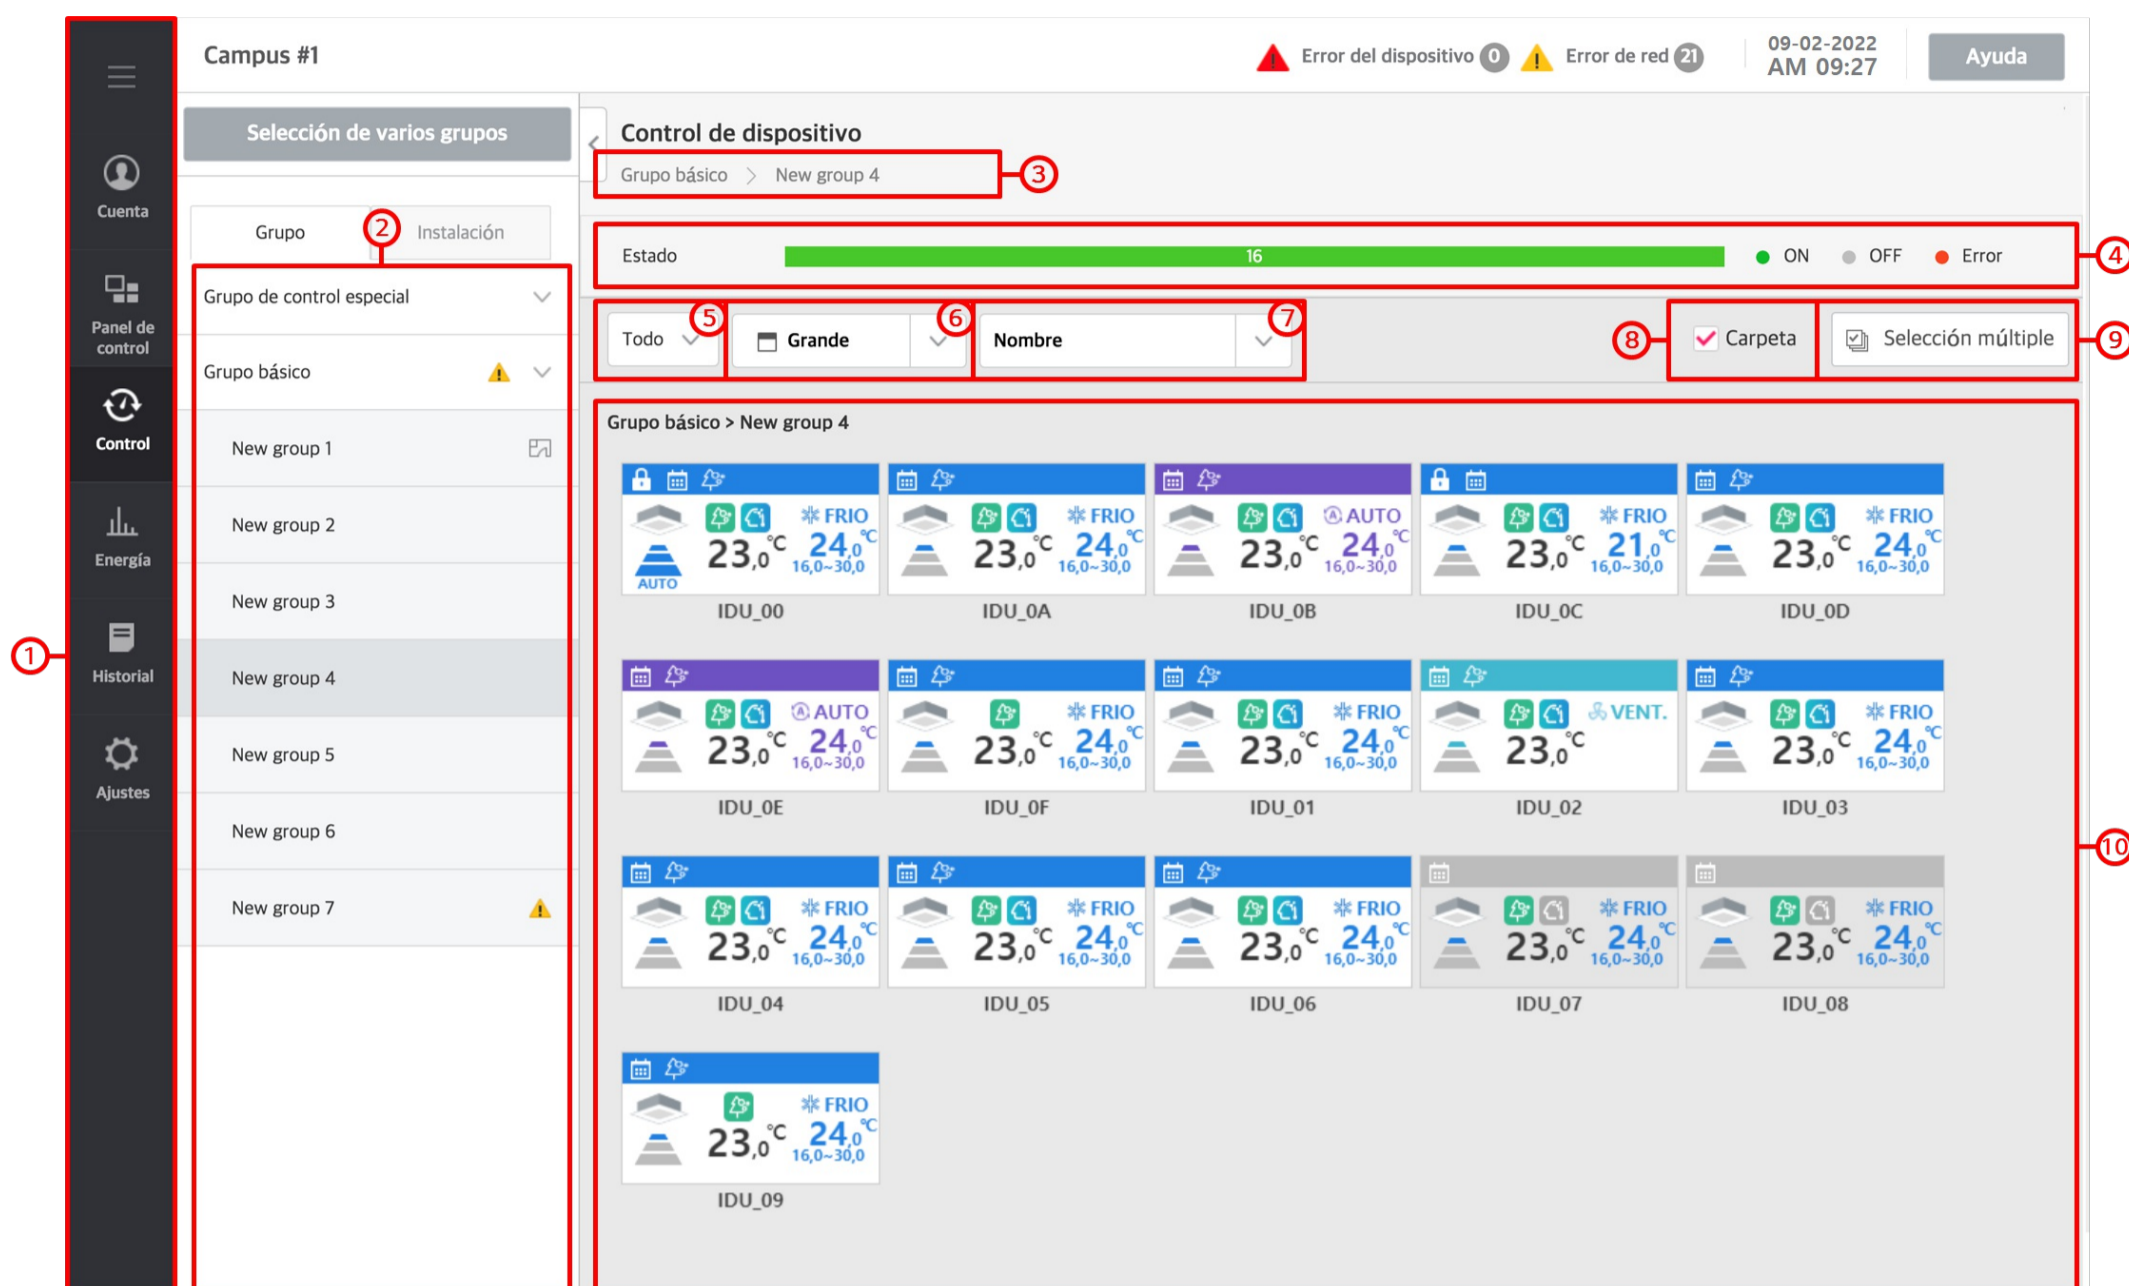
Campus #1

Error del dispositivo 0 Error de red 21 09-02-2022 AM 09:27 Ayuda

Cuenta

Panel de control

Control

Energía

Historial

Ajustes

1

Selección de varios grupos

Grupo Instalación

2

Grupo de control especial

Grupo básico

New group 1

New group 2

New group 3

New group 4

New group 5

New group 6

New group 7

Control de dispositivo

Grupo básico > New group 4

3

Estado 16 ON OFF Error

4

Todo 5 Grande 6 Nombre 7

8 Carpeta Selección múltiple 9

Grupo básico > New group 4

10

| | | | | |
|---|---|---|---|---|
| FRIO 23,0°C 24,0°C 16,0~30,0 AUTO IDU_00 | FRIO 23,0°C 24,0°C 16,0~30,0 IDU_0A | AUTO 23,0°C 24,0°C 16,0~30,0 IDU_0B | FRIO 23,0°C 21,0°C 16,0~30,0 IDU_0C | FRIO 23,0°C 24,0°C 16,0~30,0 IDU_0D |
| AUTO 23,0°C 24,0°C 16,0~30,0 IDU_0E | FRIO 23,0°C 24,0°C 16,0~30,0 IDU_0F | FRIO 23,0°C 24,0°C 16,0~30,0 IDU_01 | VENT. 23,0°C IDU_02 | FRIO 23,0°C 24,0°C 16,0~30,0 IDU_03 |
| FRIO 23,0°C 24,0°C 16,0~30,0 IDU_04 | FRIO 23,0°C 24,0°C 16,0~30,0 IDU_05 | FRIO 23,0°C 24,0°C 16,0~30,0 IDU_06 | FRIO 23,0°C 24,0°C 16,0~30,0 IDU_07 | FRIO 23,0°C 24,0°C 16,0~30,0 IDU_08 |
| FRIO 23,0°C 24,0°C 16,0~30,0 IDU_09 | | | | |